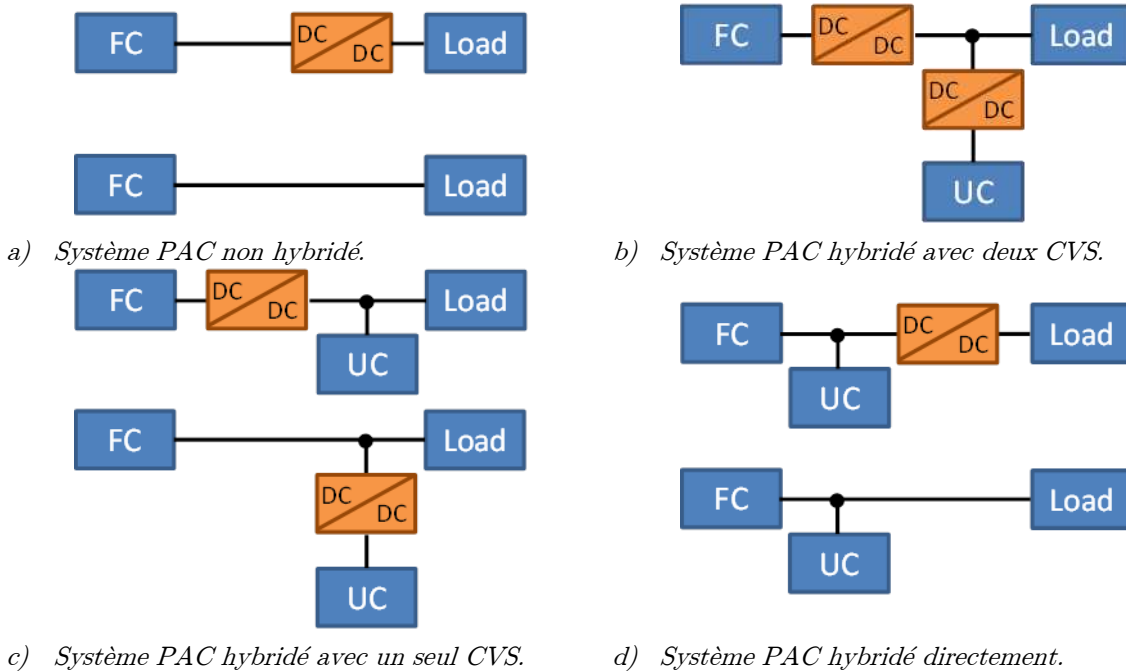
FC

DC

DC

Load

FC

Load

a) Système PAC non hybridé.

FC

DC

DC

Load

DC

DC

UC

b) Système PAC hybridé avec deux CVS.

FC

DC

DC

Load

UC

FC

Load

DC

DC

UC

c) Système PAC hybridé avec un seul CVS.

FC

DC

DC

Load

UC

FC

Load

UC

d) Système PAC hybridé directement.